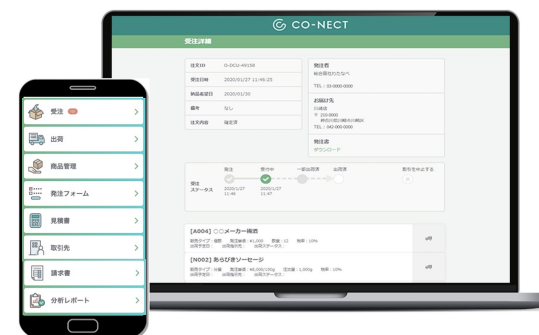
CO-NECT

受注詳細

注文ID O-OCU-49158
受注日時 2020/01/27 11:46:25
納品希望日 2020/01/30
備考 なし
注文内容 確定済

発注者
株式会社たちなべ
TEL : 03-0000-0000

お届け先
日本店
〒 210-0000
神奈川県川崎市〇〇〇〇〇〇
TEL : 042-000-0000

発注書
ダウンロード

受注ステータス
発注 受注中 一部出荷済 出荷済 取引を中止する
2020/1/27 11:46
2020/1/27 11:47

[A004] 〇〇メーカー梅酒
[N002] あらびきソーセージ

受注
出荷
商品管理
発注フォーム
見積書
取引先
請求書
分析レポート